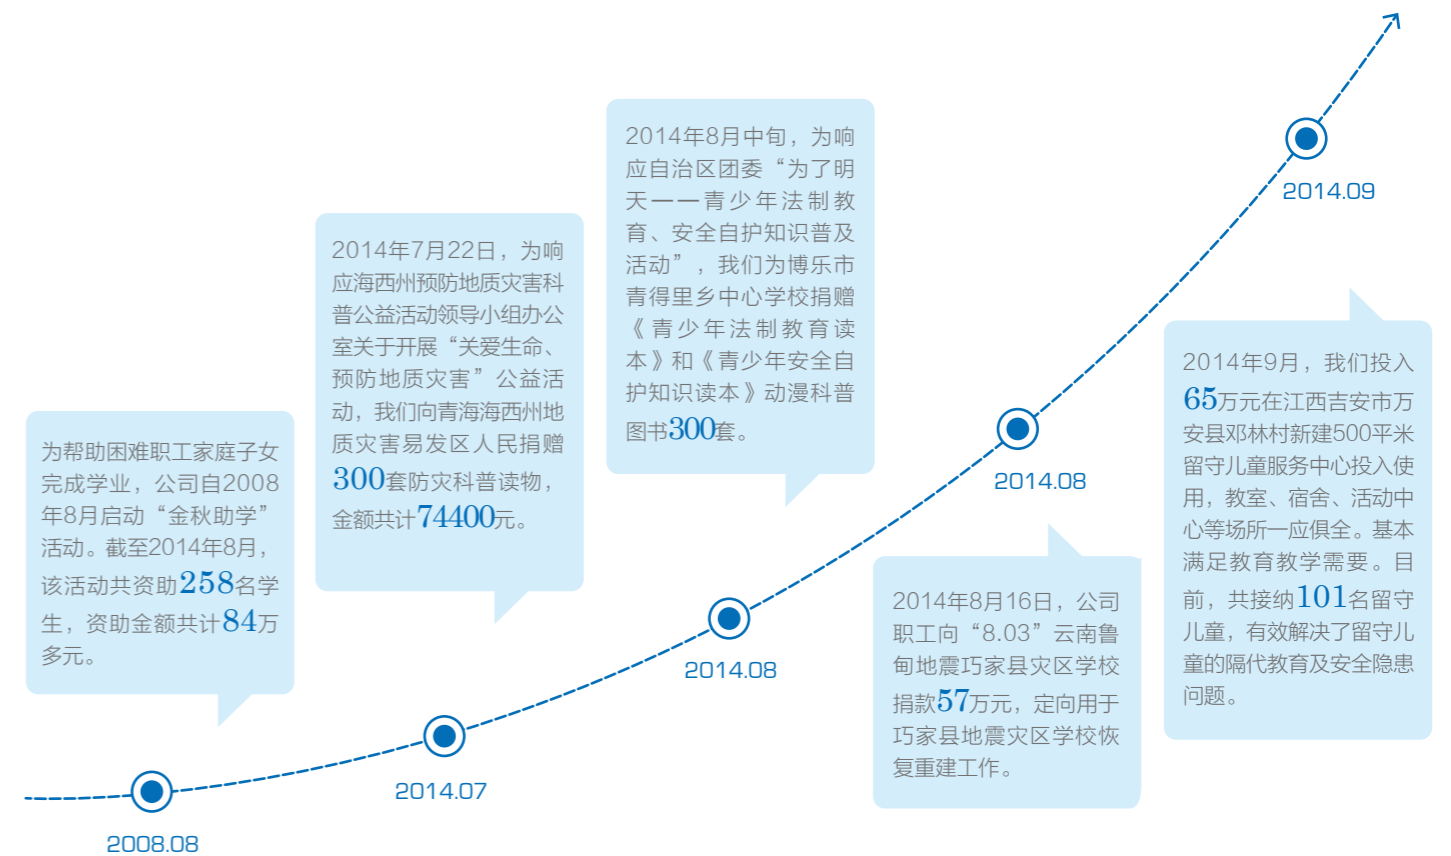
为帮助困难职工家庭子女完成学业，公司自2008年8月启动“金秋助学”活动。截至2014年8月，该活动共资助258名学生，资助金额共计84万多元。

2008.08

2014年7月22日，为响应海西州预防地质灾害科普公益活动领导小组办公室关于开展“关爱生命、预防地质灾害”公益活动，我们向青海海西州地质灾害易发区人民捐赠300套防灾科普读物，金额共计74400元。

2014.07

2014年8月中旬，为响应自治区团委“为了明天——青少年法制教育、安全自护知识普及活动”，我们为博乐市青得里乡中心学校捐赠《青少年法制教育读本》和《青少年安全自护知识读本》动漫科普图书300套。

2014.08

2014.08

2014年8月16日，公司职工向“8.03”云南鲁甸地震巧家县灾区学校捐款57万元，定向用于巧家县地震灾区学校恢复重建工作。

2014.09

2014年9月，我们投入65万元在江西吉安市万安县邓林村新建500平米留守儿童服务中心投入使用，教室、宿舍、活动中心等场所一应俱全。基本满足教育教学需要。目前，共接纳101名留守儿童，有效解决了留守儿童的隔代教育及安全隐患问题。